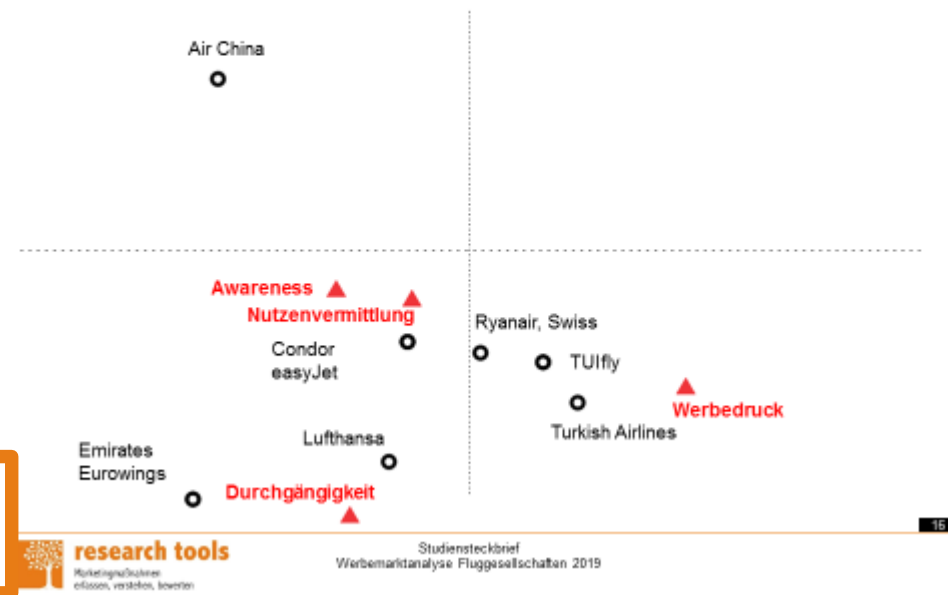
Air China

Awareness

Nutzenvermittlung

Ryanair, Swiss

Condor
easyJet

TUIfly

Werbedruck

Turkish Airlines

Lufthansa

Emirates
Eurowings

Durchgängigkeit

16

research tools
Marketingmaßnahmen erfassen, verstehen, bewerten

Studiensteckbrief
Werbemarktanalyse Fluggesellschaften 2019